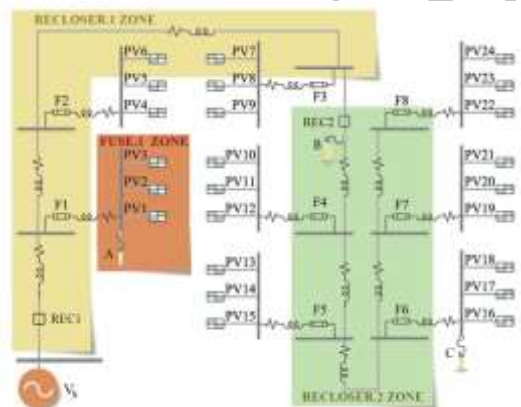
RECLOSER 1 ZONE
PV6
PV3
PV4
PV7
PV8
PV9
PV24
PV23
PV22
F2
F3
F8
REC2
FUSE 1 ZONE
PV5
PV2
PV1
B
PV10
PV11
PV12
F4
F7
PV21
PV20
PV19
F1
A
PV13
PV14
PV15
F5
F6
PV18
PV17
PV16
REC1
C
$V_s$
RECLOSER 2 ZONE